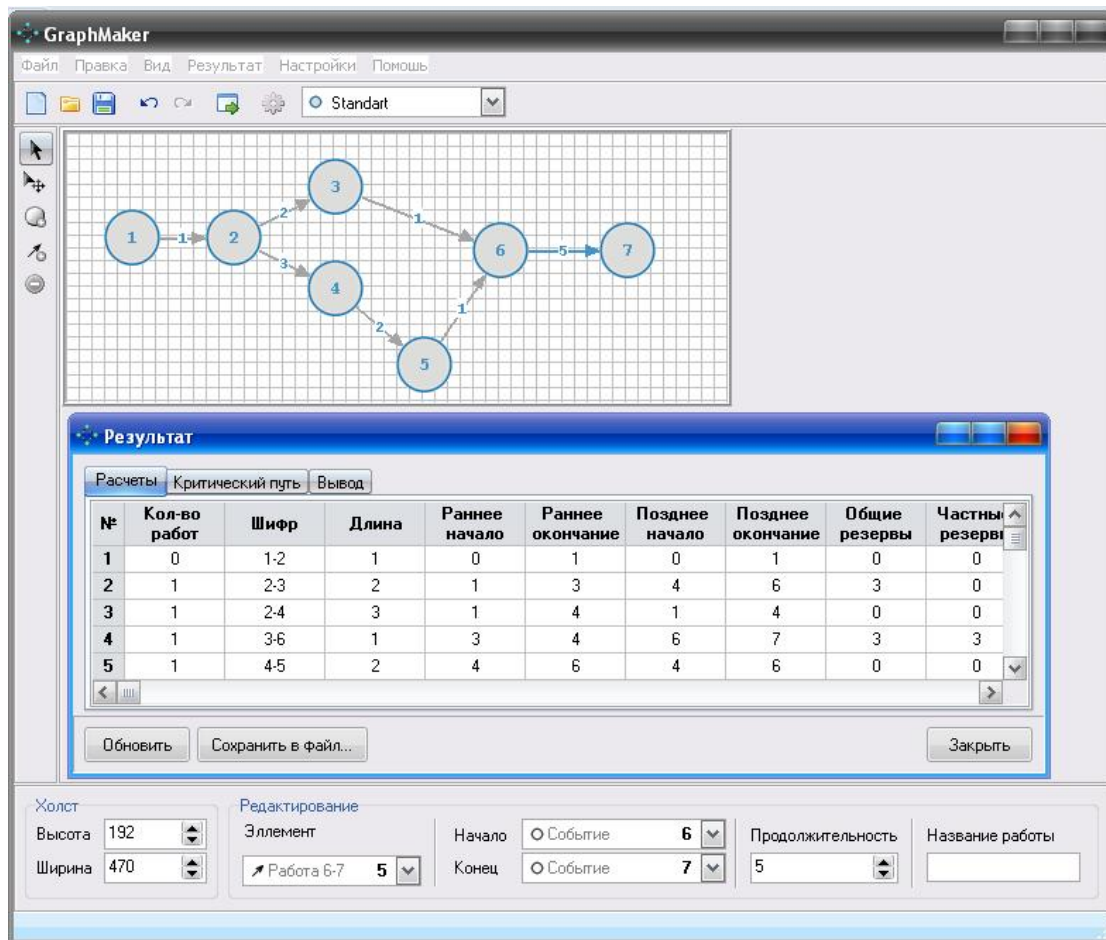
GraphMaker

Файл Правка Вид Результат Настройки Помощь

Standart

1 1 2 2 3 3 1 4 6 5 7 2 5 1

Результат

Расчеты Критический путь Вывод

| № | Кол-во работ | Шифр | Длина | Раннее начало | Раннее окончание | Позднее начало | Позднее окончание | Общие резервы | Частны резерві |
|---|---|---|---|---|---|---|---|---|---|
| 1 | 0 | 1-2 | 1 | 0 | 1 | 0 | 1 | 0 | 0 |
| 2 | 1 | 2-3 | 2 | 1 | 3 | 4 | 6 | 3 | 0 |
| 3 | 1 | 2-4 | 3 | 1 | 4 | 1 | 4 | 0 | 0 |
| 4 | 1 | 3-6 | 1 | 3 | 4 | 6 | 7 | 3 | 3 |
| 5 | 1 | 4-5 | 2 | 4 | 6 | 4 | 6 | 0 | 0 |

Обновить Сохранить в файл... Закрыть

Холст
Высота 192
Ширина 470

Редактирование
Эллемент
Работа 6-7 5

Начало Событие 6
Конец Событие 7

Продолжительность
5

Название работы